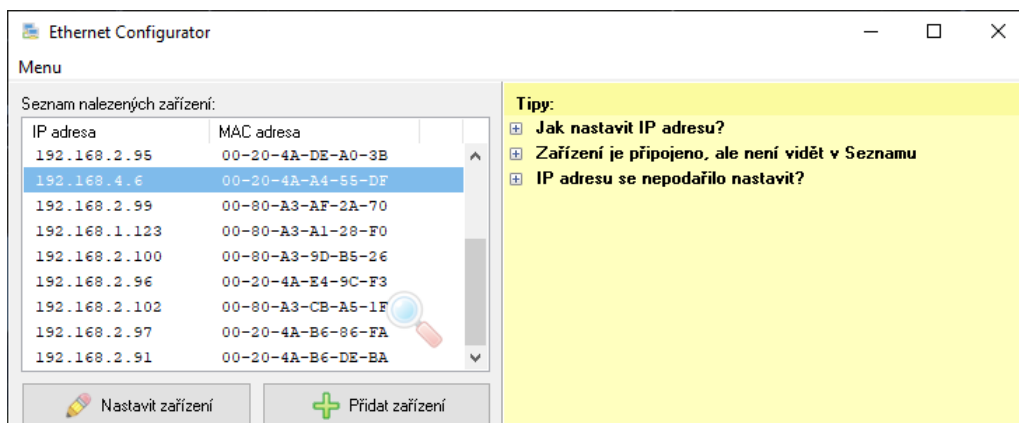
Ethernet Configurator

Menu

Seznam nalezených zařízení:

| IP adresa | MAC adresa |
|---|---|
| 192.168.2.95 | 00-20-4A-DE-A0-3B |
| 192.168.4.6 | 00-20-4A-A4-55-DF |
| 192.168.2.99 | 00-80-A3-AF-2A-70 |
| 192.168.1.123 | 00-80-A3-A1-28-F0 |
| 192.168.2.100 | 00-80-A3-9D-B5-26 |
| 192.168.2.96 | 00-20-4A-E4-9C-F3 |
| 192.168.2.102 | 00-80-A3-CB-A5-1F |
| 192.168.2.97 | 00-20-4A-B6-86-FA |
| 192.168.2.91 | 00-20-4A-B6-DE-BA |

Nastavit zařízení

Přidat zařízení

Tipy:

Jak nastavit IP adresu?

Zařízení je připojeno, ale není vidět v Seznamu

IP adresu se nepodařilo nastavit?